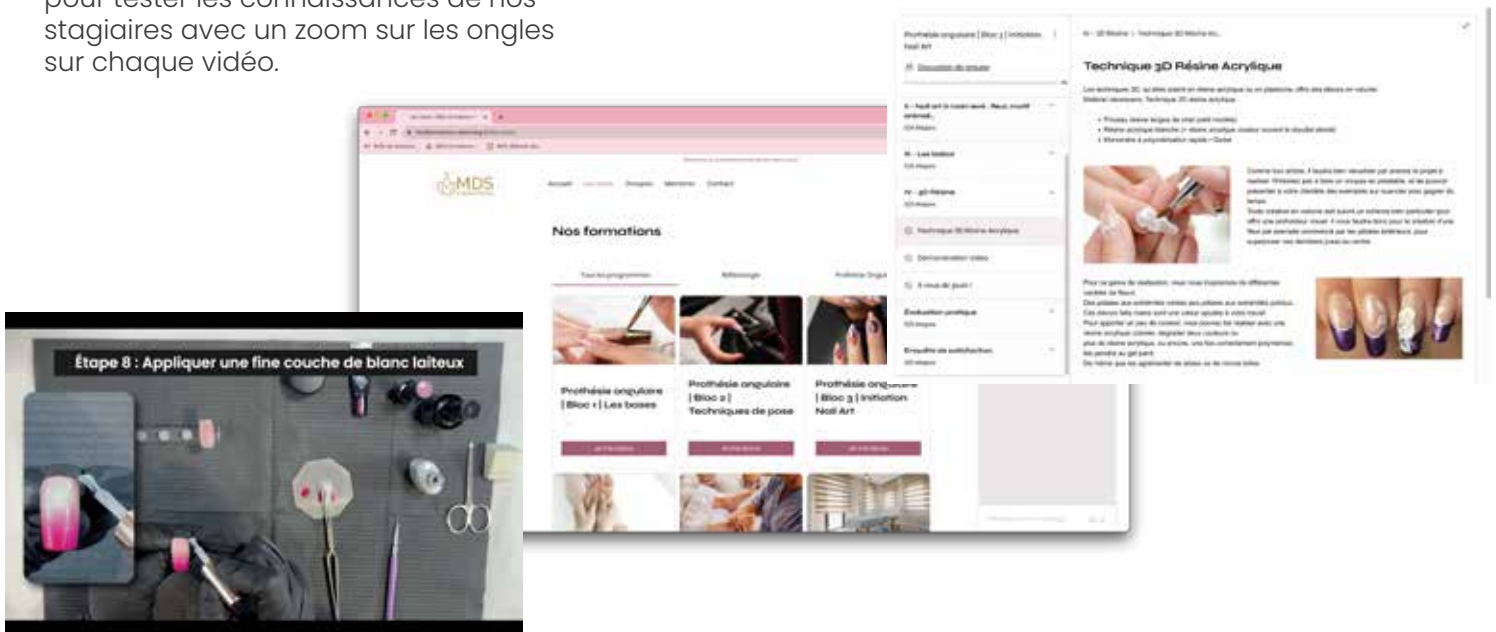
pour tester les connaissances de nos stagiaires avec un zoom sur les ongles sur chaque vidéo.

MDS

Accueil Formations Groupes Membres Contact

Nos formations

Tous les programmes Réflexologie Prothésie Ongu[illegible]

Prothésie onguloire | Bloc 1 | Les bases

Prothésie onguloire | Bloc 2 | Techniques de pose

Prothésie onguloire | Bloc 3 | Initiation Nail Art

Étape 8 : Appliquer une fine couche de blanc laiteux

Prothésie onguloire | Bloc 3 | Initiation Nail Art

Discussion du groupe

IV - 3D Résine

Technique 3D Résine Acrylique

Démonstration vidéo

À vous de jouer !

Évaluation pratique

Enquête de satisfaction

Technique 3D Résine Acrylique

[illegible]